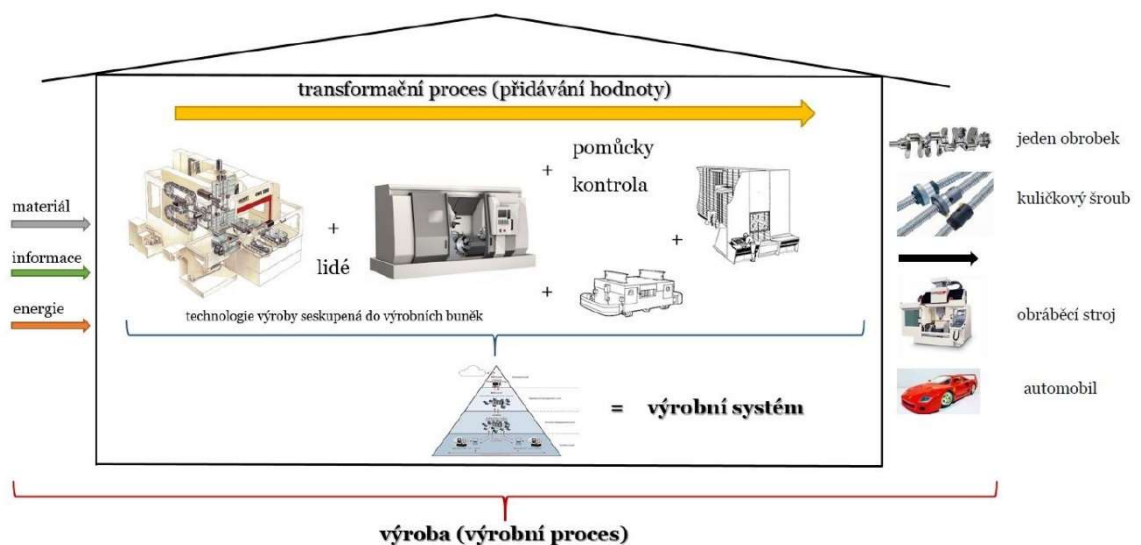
transformační proces (přidávání hodnoty)

materiál

informace

energie

+

lidé

+

pomůcky

kontrola

+

+

technologie výroby seskupená do výrobních buněk

= výrobní systém

jeden obrobek

kuličkový šroub

obráběcí stroj

automobil

výroba (výrobní proces)